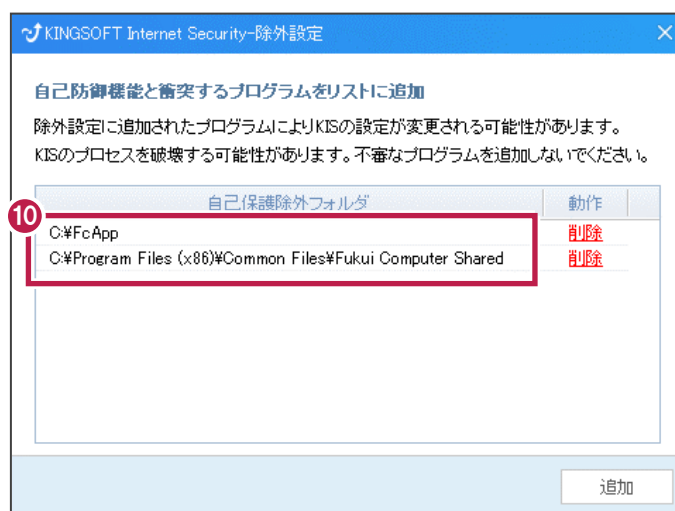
KINGSOFT Internet Security-除外設定

自己防御機能と衝突するプログラムをリストに追加

除外設定に追加されたプログラムによりKISの設定が変更される可能性があります。
KISのプロセスを破壊する可能性があります。不審なプログラムを追加しないでください。

| 自己保護除外フォルダ | 動作 |
|---|---|
| C:¥FcApp | 削除 |
| C:¥Program Files (x86)¥Common Files¥Fukui Computer Shared | 削除 |

⑩

追加